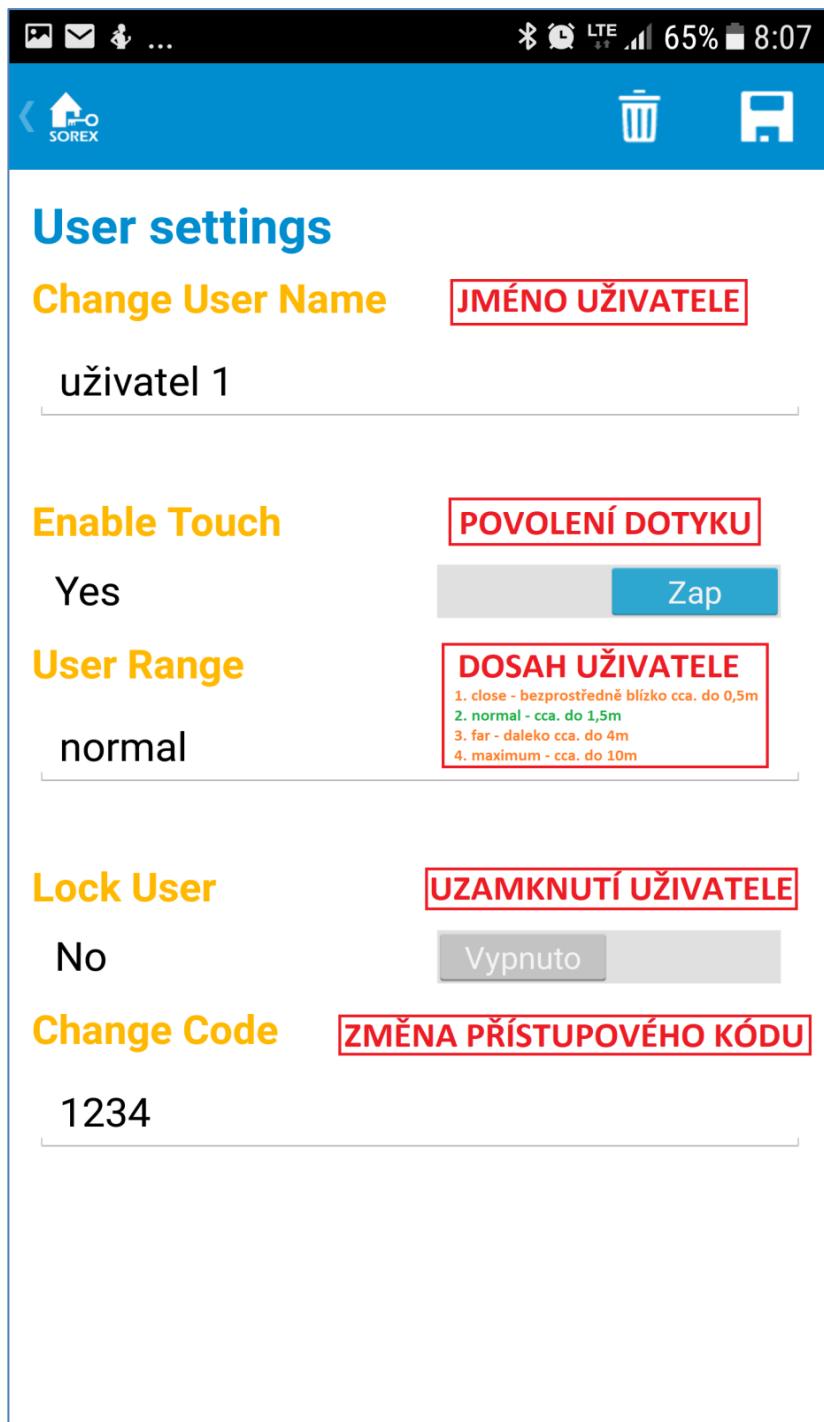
... LTE 65% 8:07

SOREX

User settings

Change User Name JMÉNO UŽIVATELE

uživatel 1

Enable Touch POVOLENÍ DOTYKU

Yes Zap

User Range DOSAH UŽIVATELE
1. close - bezprostředně blízko cca. do 0,5m
2. normal - cca. do 1,5m
3. far - daleko cca. do 4m
4. maximum - cca. do 10m

normal

Lock User UZAMKNUTÍ UŽIVATELE

No Vypnuto

Change Code ZMĚNA PŘÍSTUPOVÉHO KÓDU

1234